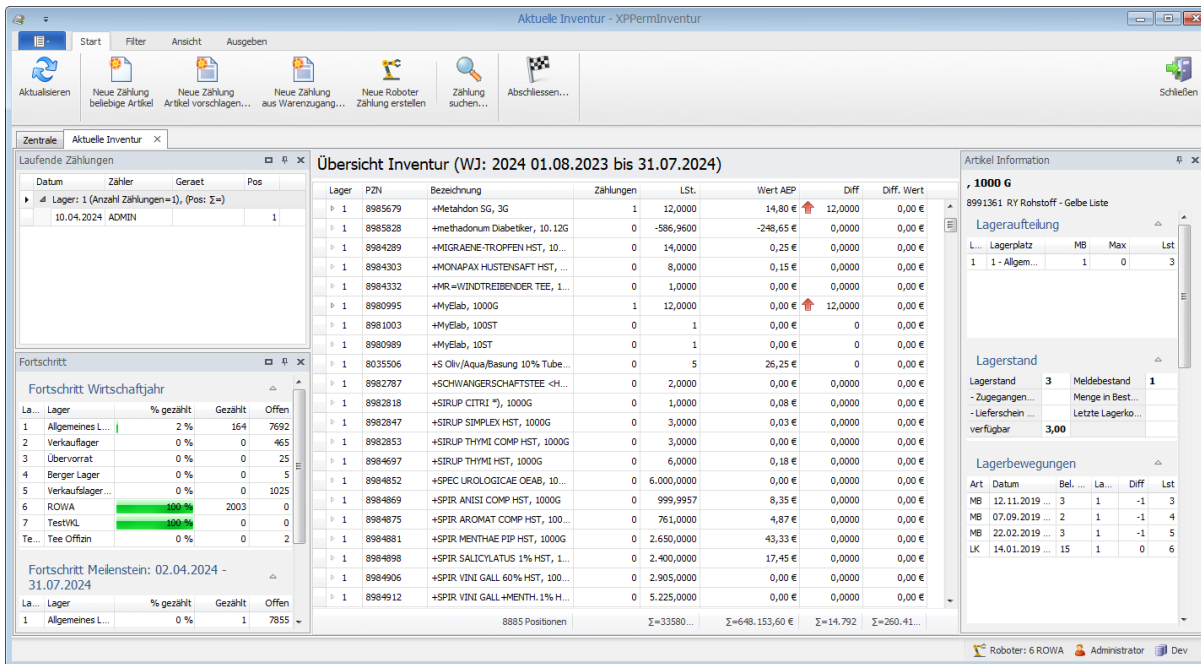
Aktuelle Inventur - XPPermInventur

Start Filter Ansicht Ausgeben

Aktualisieren
Neue Zählung beliebige Artikel
Neue Zählung Artikel vorschlagen...
Neue Zählung aus Warenzugang...
Neue Roboter Zählung erstellen
Zählung suchen...
Abschliessen...
Schließen

Zentrale | Aktuelle Inventur ×

Laufende Zählungen

| Datum | Zähler | Geraet | Pos |
|---|---|---|---|
| Lager: 1 (Anzahl Zählungen=1), (Pos: Σ=) | | | |
| 10.04.2024 | ADMIN | | 1 |

Fortschritt

Fortschritt Wirtschaftjahr

| La... | Lager | % gezählt | Gezählt | Offen |
|---|---|---|---|---|
| 1 | Allgemeines L... | 2 % | 164 | 7692 |
| 2 | Verkauflager | 0 % | 0 | 465 |
| 3 | Übervorrat | 0 % | 0 | 25 |
| 4 | Berger Lager | 0 % | 0 | 5 |
| 5 | Verkaufslager... | 0 % | 0 | 1025 |
| 6 | ROWA | 100 % | 2003 | 0 |
| 7 | TestVKL | 100 % | 0 | 0 |
| Te... | Tee Offizin | 0 % | 0 | 2 |

Fortschritt Meilenstein: 02.04.2024 - 31.07.2024

| La... | Lager | % gezählt | Gezählt | Offen |
|---|---|---|---|---|
| 1 | Allgemeines L... | 0 % | 1 | 7855 |

Übersicht Inventur (WJ: 2024 01.08.2023 bis 31.07.2024)

| Lager | PZN | Bezeichnung | Zählungen | LSt. | Wert AEP | Diff | Diff. Wert |
|---|---|---|---|---|---|---|---|
| 1 | 8985679 | +Metahdon SG, 3G | 1 | 12,0000 | 14,80 € | 12,0000 | 0,00 € |
| 1 | 8985828 | +methadonum Diabetiker, 10.12G | 0 | -586,9600 | -248,65 € | 0,0000 | 0,00 € |
| 1 | 8984289 | +MIGRAENE-TROPFEN HST, 10... | 0 | 14,0000 | 0,25 € | 0,0000 | 0,00 € |
| 1 | 8984303 | +MONAPAX HUSTENSAFT HST, ... | 0 | 8,0000 | 0,15 € | 0,0000 | 0,00 € |
| 1 | 8984332 | +MR=WINDTREIBENDER TEE, 1... | 0 | 1,0000 | 0,00 € | 0,0000 | 0,00 € |
| 1 | 8980995 | +MyElab, 1000G | 1 | 12,0000 | 0,00 € | 12,0000 | 0,00 € |
| 1 | 8981003 | +MyElab, 10ST | 0 | 1 | 0,00 € | 0 | 0,00 € |
| 1 | 8980989 | +MyElab, 10ST | 0 | 1 | 0,00 € | 0 | 0,00 € |
| 1 | 8035506 | +S Oliv/Aqua/Basung 10% Tube... | 0 | 5 | 26,25 € | 0 | 0,00 € |
| 1 | 8982787 | +SCHWANGERSCHAFTSTEE <H... | 0 | 2,0000 | 0,00 € | 0,0000 | 0,00 € |
| 1 | 8982818 | +SIRUP CITRI *), 1000G | 0 | 1,0000 | 0,08 € | 0,0000 | 0,00 € |
| 1 | 8982847 | +SIRUP SIMPLEX HST, 1000G | 0 | 3,0000 | 0,03 € | 0,0000 | 0,00 € |
| 1 | 8982853 | +SIRUP THYMI COMP HST, 1000G | 0 | 3,0000 | 0,00 € | 0,0000 | 0,00 € |
| 1 | 8984697 | +SIRUP THYMI HST, 1000G | 0 | 6,0000 | 0,18 € | 0,0000 | 0,00 € |
| 1 | 8984852 | +SPEC UROLOGICAE OEAB, 10... | 0 | 6.000,0000 | 0,00 € | 0,0000 | 0,00 € |
| 1 | 8984869 | +SPIR ANISI COMP HST, 1000G | 0 | 999,9957 | 8,35 € | 0,0000 | 0,00 € |
| 1 | 8984875 | +SPIR AROMAT COMP HST, 100... | 0 | 761,0000 | 4,87 € | 0,0000 | 0,00 € |
| 1 | 8984881 | +SPIR MENTHAE PIP HST, 1000G | 0 | 2.650,0000 | 43,33 € | 0,0000 | 0,00 € |
| 1 | 8984898 | +SPIR SALICYLATUS 1% HST, 1... | 0 | 2.400,0000 | 17,45 € | 0,0000 | 0,00 € |
| 1 | 8984906 | +SPIR VINI GALL 60% HST, 100... | 0 | 2.905,0000 | 0,00 € | 0,0000 | 0,00 € |
| 1 | 8984912 | +SPIR VINI GALL+MENTH. 1% H... | 0 | 5.225,0000 | 0,00 € | 0,0000 | 0,00 € |
| | | 8885 Positionen | | Σ=33580... | Σ=648.153,60 € | Σ=14.792 | Σ=260.41... |

Artikel Information

, 1000 G
8991361 RY Rohstoff - Gelbe Liste

Lageraufteilung

| L... | Lagerplatz | MB | Max | Lst |
|---|---|---|---|---|
| 1 | 1 - Allgem... | 1 | 0 | 3 |

Lagerstand

| Lagerstand | 3 | Meldebestand | 1 |
|---|---|---|---|
| - Zugegangen... | | Menge in Best... | |
| - Lieferschein ... | | Letzte Lagerko... | |
| verfügbar | 3,00 | | |

Lagerbewegungen

| Art | Datum | Bel. ... | La... | Diff | Lst |
|---|---|---|---|---|---|
| MB | 12.11.2019 ... | 3 | 1 | -1 | 3 |
| MB | 07.09.2019 ... | 2 | 1 | -1 | 4 |
| MB | 22.02.2019 ... | 3 | 1 | -1 | 5 |
| LK | 14.01.2019 ... | 15 | 1 | 0 | 6 |

Roboter: 6 ROWA | Administrator | Dev